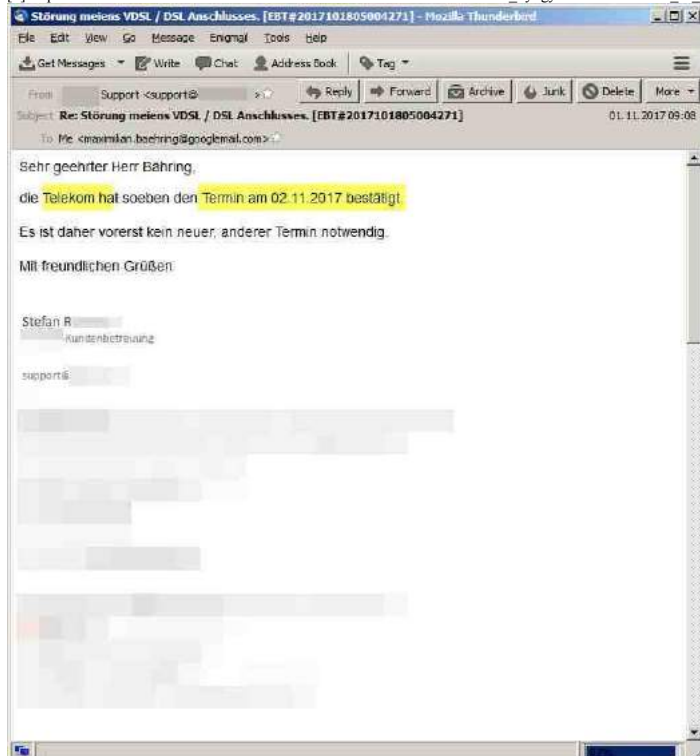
Störung meiens VDSL / DSL Anschlusses. [EBT#2017101805004271] - Mozilla Thunderbird

File Edit View Go Message Enigmail Tools Help

Get Messages Write Chat Address Book Tag

From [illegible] Support <support@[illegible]>

Reply Forward Archive Junk Delete More

Subject Re: Störung meiens VDSL / DSL Anschlusses. [EBT#2017101805004271] 01.11.2017 09:08

To Me <maximilian.baehring@googlemail.com>

Sehr geehrter Herr Bähring,

die Telekom hat soeben den Termin am 02.11.2017 bestätigt.

Es ist daher vorerst kein neuer, anderer Termin notwendig.

Mit freundlichen Grüßen

Stefan R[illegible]
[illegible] Kundenbetreuung

support@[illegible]